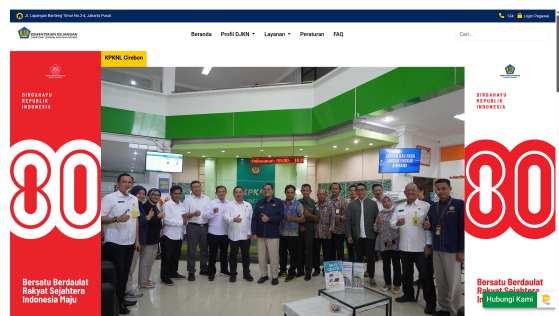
Jl. Lapangan Banteng Timur No.2-4, Jakarta Pusat
134
Login Pegawai
KEMENTERIAN KEUANGAN
Beranda
Profil DJKN
Layanan
Peraturan
FAQ
Cari...
KPKNL Cirebon
DIRGAHAYU REPUBLIK INDONESIA
80
Bersatu Berdaulat Rakyat Sejahtera Indonesia Maju
DIRGAHAYU REPUBLIK INDONESIA
80
Bersatu Berdaulat Rakyat Sejahtera Indonesia Maju
Hubungi Kami